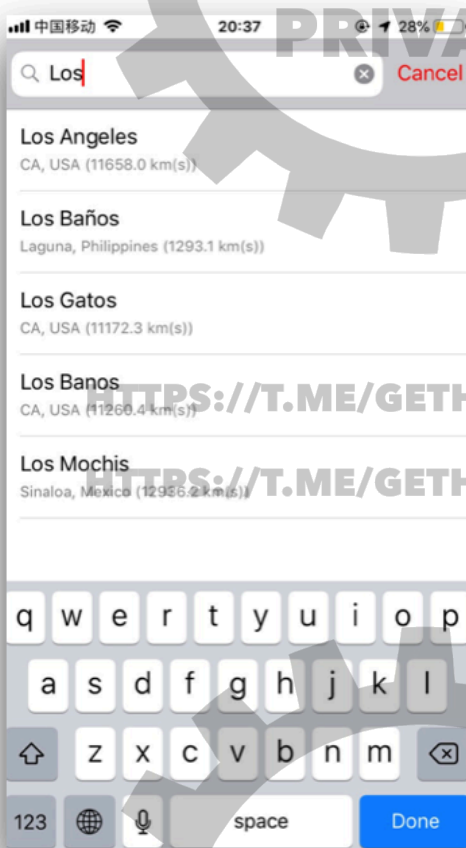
中国移动 20:37 28%

PRIVA

Los

Cancel

Los Angeles
CA, USA (11658.0 km(s))

Los Baños
Laguna, Philippines (1293.1 km(s))

Los Gatos
CA, USA (11172.3 km(s))

Los Banos
CA, USA (11260.4 km(s))

HTTPS://T.ME/GETH

Los Mochis
Sinaloa, Mexico (12956.2 km(s))

HTTPS://T.ME/GETH

q w e r t y u i o p
a s d f g h j k l
z x c v b n m
123 space Done